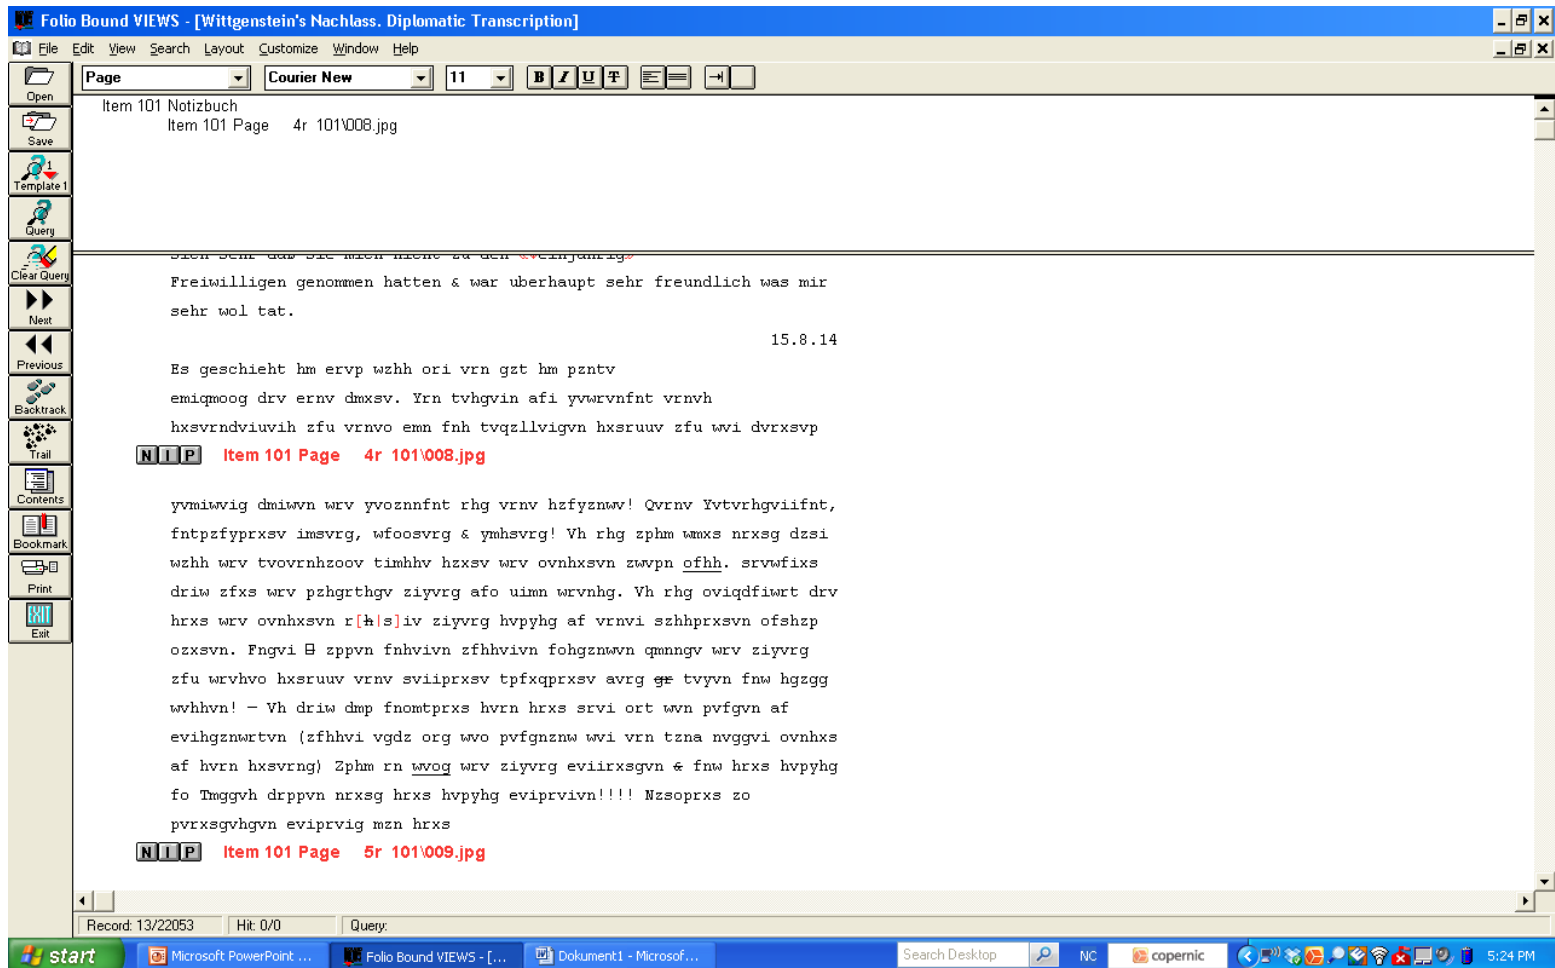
Folio Bound VIEWS - [Wittgenstein's Nachlass. Diplomatic Transcription]

File Edit View Search Layout Customize Window Help

Open
Save
Template 1
Query
Clear Query
Next
Previous
Backtrack
Trail
Contents
Bookmark
Print
Exit

Page | Courier New | 11 | B I U T

Item 101 Notizbuch
Item 101 Page 4r 101\008.jpg

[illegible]

Freiwilligen genommen hatten & war uberhaupt sehr freundlich was mir sehr wol tat.

15.8.14

Es geschieht hm ervp wzhh ori vrn gzt hm pzntv emiqmoog drv ernv dmxsv. Yrn tvhgvin afi yvwrvnfnt vrnvh hxsvrndviuvih zfu vrnvo emn fnh tvqzllvigvn hxsruuv zfu wvi dvrxsvp

N I P Item 101 Page 4r 101\008.jpg

yvmiwvig dmiwvn wrv yvoznnfnt rhg vrnv hzfyznwv! Qvrnv Yvtvrhgviifnt, fntpzfyprxsv imsvrg, wfoosvrg & ymhsvrg! Vh rhg zphm wmxs nrxsg dzsi wzhh wrv tvovrnhzoov timhhv hzxsv wrv ovnhxsvn zwvpn ofhh. srvwfixs driw zfxs wrv pzhgrthgv ziyvrg afo uimn wrvnhg. Vh rhg oviqdfiwrt drv hrxs wrv ovnhxsvn r[h|s]iv ziyvrg hvpyhg af vrnvi szhhprxsvn ofshzp ozxsvn. Fngvi 8 zppvn fnhvivn zfhhvivn fohgznwvn qmnngv wrv ziyvrg zfu wrvhvo hxsruuv vrnv sviiprxsv tpfxqprxsv avrg ge tvyvn fnw hgzgg wvhhvn! — Vh driw dmp fnomtprxs hvrn hrxs srvi ort wvn pvfgvn af evihgznwrtvn (zfhhvi vgdz org wvo pvfgnznw wvi vrn tzna nvggvi ovnhxs af hvrn hxsvrng) Zphm rn wvog wrv ziyvrg eviirxsgvn & fnw hrxs hvpyhg fo Tmggvh drppvn nrxsg hrxs hvpyhg eviprvivn!!!! Nzsoprxs zo pvrxsgvhgvn eviprvig mzn hrxs

N I P Item 101 Page 5r 101\009.jpg

Record: 13/22053 | Hit: 0/0 | Query:

start | Microsoft PowerPoint ... | Folio Bound VIEWS - [... | Dokument1 - Microsof... | Search Desktop | NC | copernic | 5:24 PM